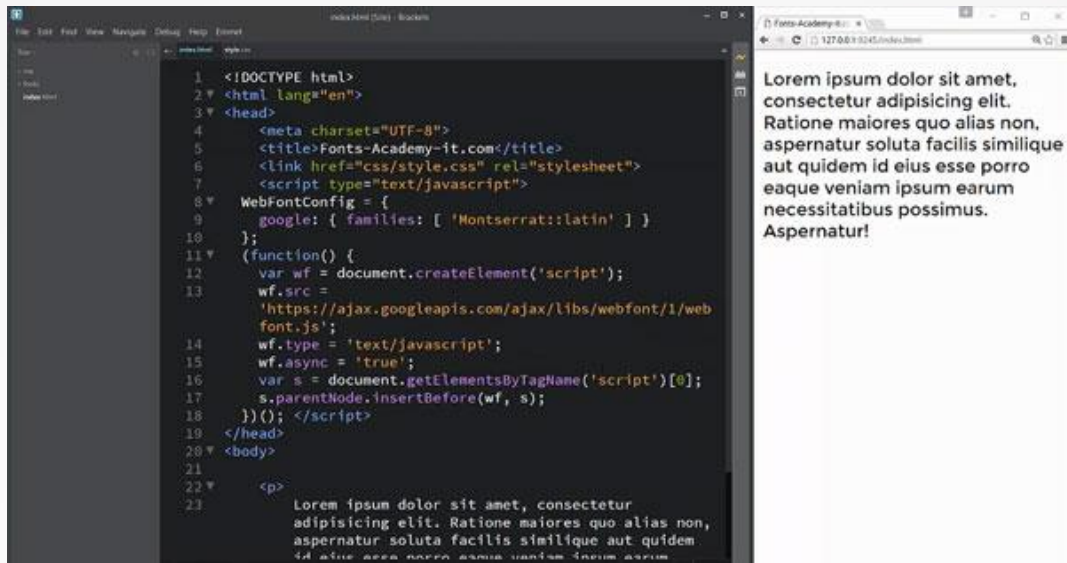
index.html (Site) - Brackets

File Edit Find View Navigate Debug Help Emmet

index.html style.css

1 <!DOCTYPE html>
2 <html lang="en">
3 <head>
4 <meta charset="UTF-8">
5 <title>Fonts-Academy-it.com</title>
6 <link href="css/style.css" rel="stylesheet">
7 <script type="text/javascript">
8 WebFontConfig = {
9 google: { families: [ 'Montserrat::latin' ] }
10 };
11 (function() {
12 var wf = document.createElement('script');
13 wf.src = 'https://ajax.googleapis.com/ajax/libs/webfont/1/webfont.js';
14 wf.type = 'text/javascript';
15 wf.async = 'true';
16 var s = document.getElementsByTagName('script')[0];
17 s.parentNode.insertBefore(wf, s);
18 })(); </script>
19 </head>
20 <body>
21
22 <p>
23 Lorem ipsum dolor sit amet, consectetur adipisicing elit. Ratione maiores quo alias non, aspernatur soluta facilis similique aut quidem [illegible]

Fonts-Academy-it.c ×

127.0.0.1:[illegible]/index.html

Lorem ipsum dolor sit amet, consectetur adipisicing elit. Ratione maiores quo alias non, aspernatur soluta facilis similique aut quidem id eius esse porro eaque veniam ipsum earum necessitatibus possimus. Aspernatur!